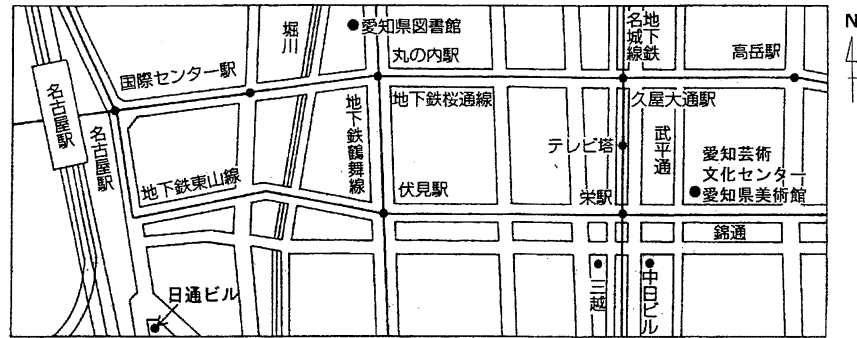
堀川
●愛知県図書館
丸の内駅
地下鉄名城線
高岳駅
N
名古屋駅
国際センター駅
名古屋駅
地下鉄鶴舞線
地下鉄桜通線
久屋大通駅
テレビ塔
武平通
愛知芸術文化センター
●愛知県美術館
地下鉄東山線
伏見駅
栄駅
錦通
日通ビル
三越
中日ビル